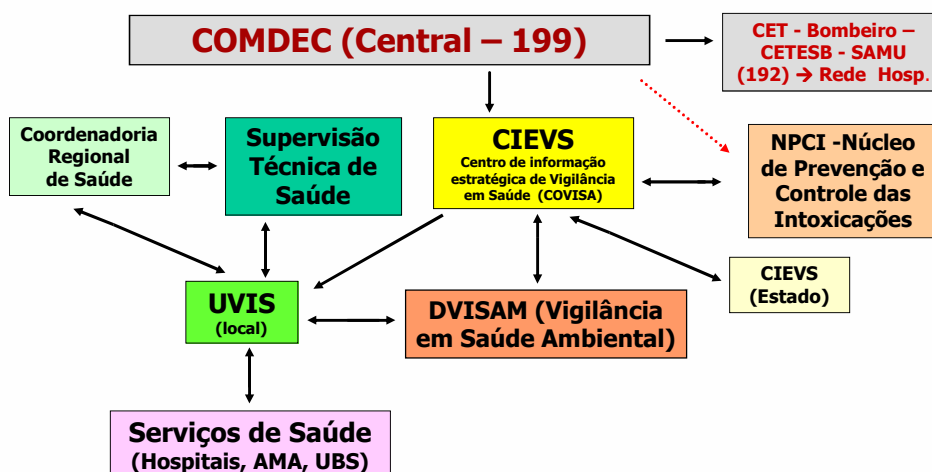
COMDEC (Central – 199)

CET - Bombeiro – CETESB - SAMU (192) → Rede Hosp.

Coordenadoria Regional de Saúde

Supervisão Técnica de Saúde

CIEVS
Centro de informação estratégica de Vigilância em Saúde (COVISA)

NPCI -Núcleo de Prevenção e Controle das Intoxicações

CIEVS (Estado)

UVIS (local)

DVISAM (Vigilância em Saúde Ambiental)

Serviços de Saúde (Hospitais, AMA, UBS)